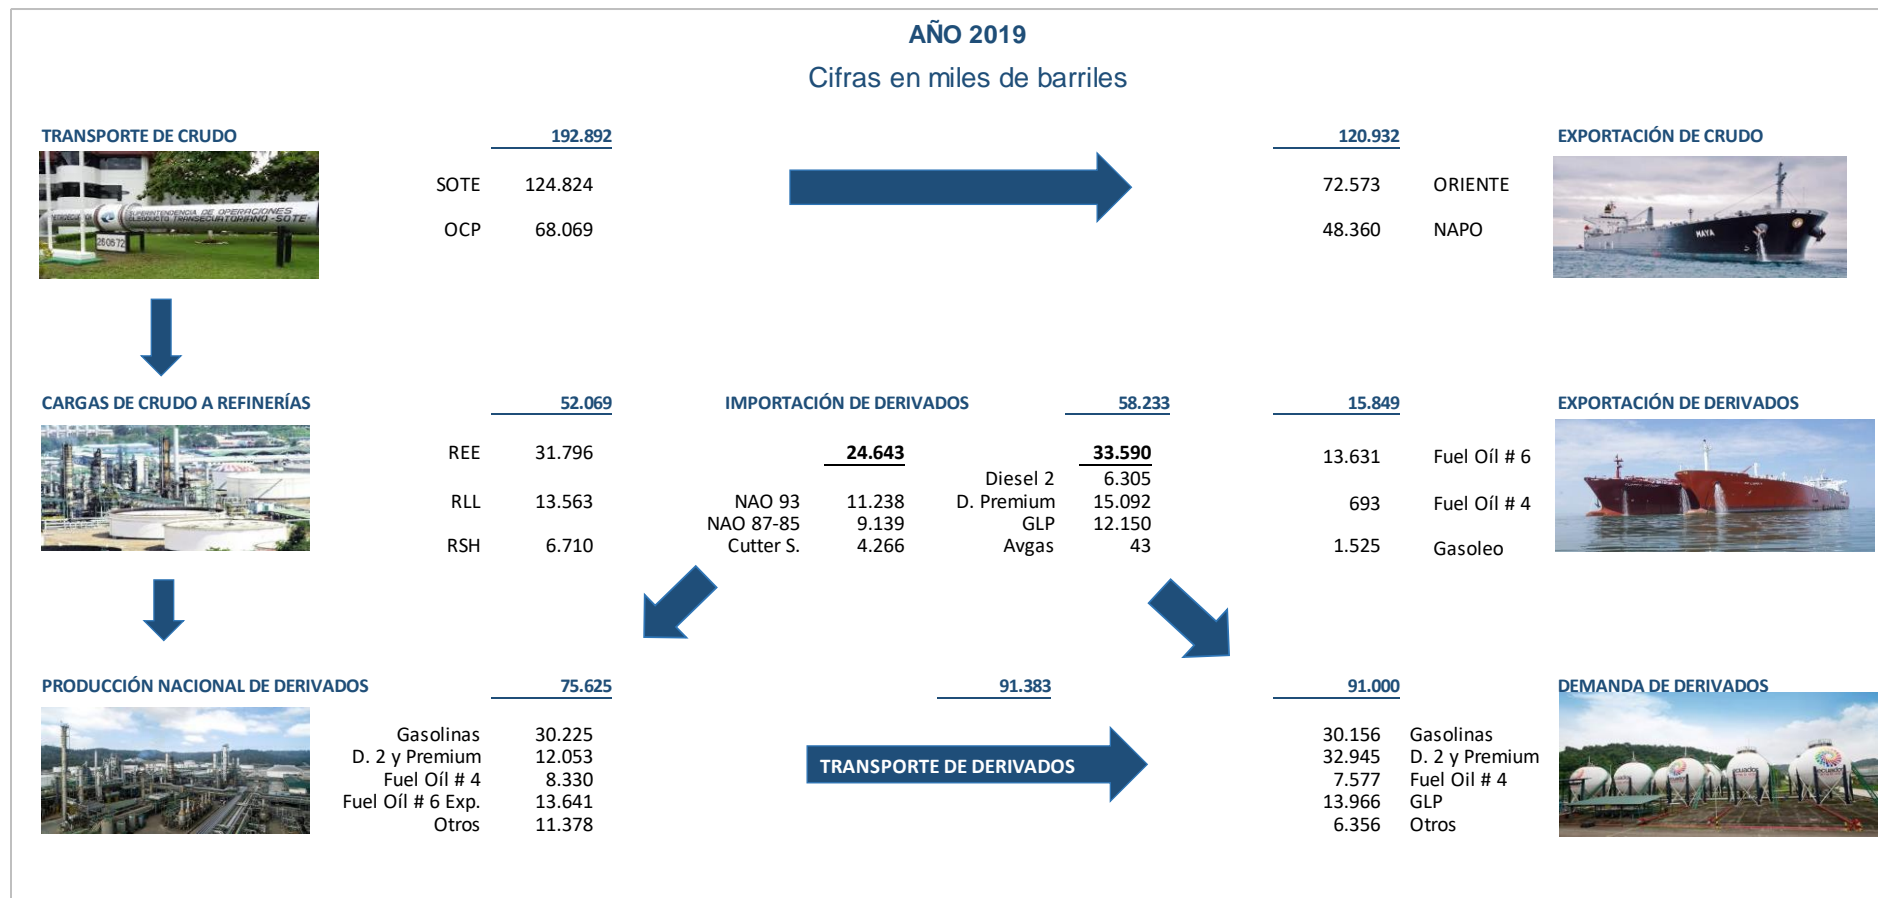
AÑO 2019

Cifras en miles de barriles

TRANSPORTE DE CRUDO

192.892

SOTE 124.824

OCP 68.069

120.932

72.573 ORIENTE

48.360 NAPO

EXPORTACIÓN DE CRUDO

CARGAS DE CRUDO A REFINERÍAS

52.069

REE 31.796

RLL 13.563

RSH 6.710

IMPORTACIÓN DE DERIVADOS

58.233

24.643

NAO 93 11.238
NAO 87-85 9.139
Cutter S. 4.266

33.590

Diesel 2 6.305
D. Premium 15.092
GLP 12.150
Avgas 43

15.849

13.631 Fuel Oíl # 6

693 Fuel Oíl # 4

1.525 Gasoleo

EXPORTACIÓN DE DERIVADOS

PRODUCCIÓN NACIONAL DE DERIVADOS

75.625

Gasolinas 30.225
D. 2 y Premium 12.053
Fuel Oíl # 4 8.330
Fuel Oíl # 6 Exp. 13.641
Otros 11.378

91.383

TRANSPORTE DE DERIVADOS

91.000

30.156 Gasolinas
32.945 D. 2 y Premium
7.577 Fuel Oil # 4
13.966 GLP
6.356 Otros

DEMANDA DE DERIVADOS